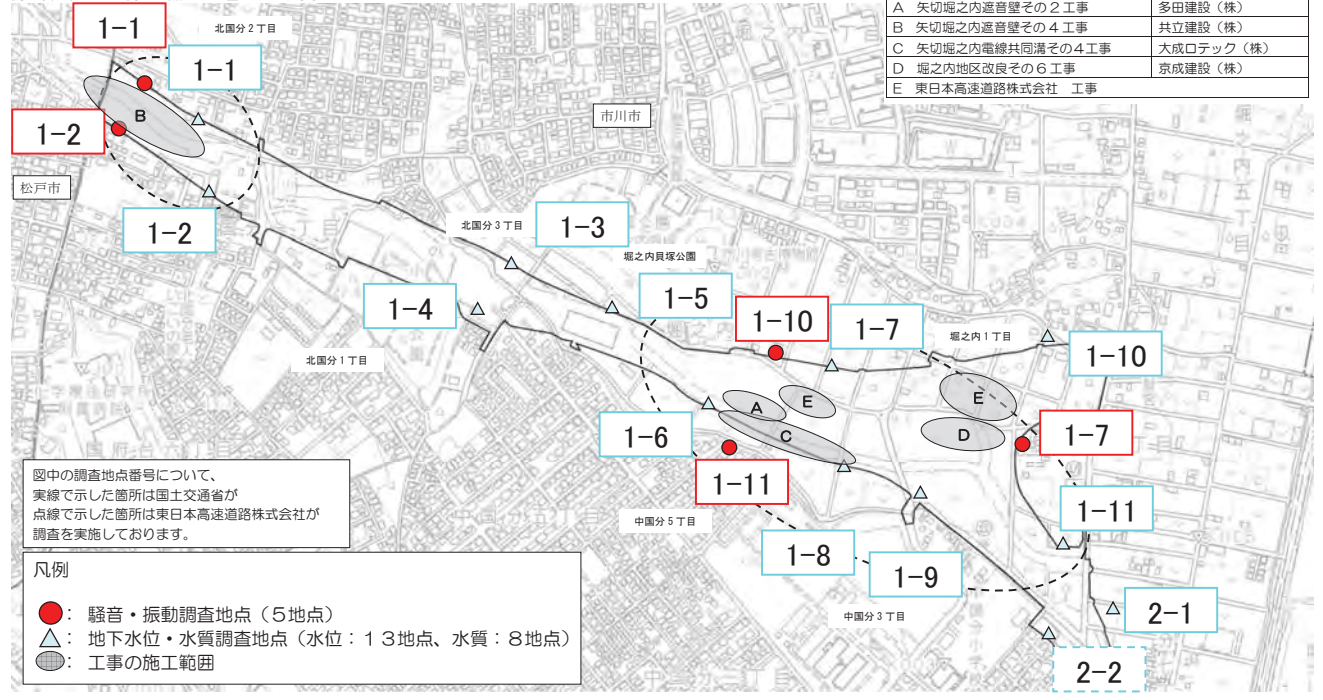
| A 矢切堀之内遮音壁その２工事 | 多田建設（株） |
|---|---|
| B 矢切堀之内遮音壁その４工事 | 共立建設（株） |
| C 矢切堀之内電線共同溝その４工事 | 大成ロテック（株） |
| D 堀之内地区改良その６工事 | 京成建設（株） |
| E 東日本高速道路株式会社 工事 | |

1−1
北国分２丁目
1−1
B
1−2
市川市
松戸市
1−2
北国分３丁目
1−3
堀之内貝塚公園
1−4
1−5
1−10
1−7
堀之内１丁目
1−10
北国分１丁目
A
E
E
D
1−6
C
1−7
1−11
1−11
中国分５丁目
1−8
1−9
中国分３丁目
2−1
2−2

図中の調査地点番号について、
実線で示した箇所は国土交通省が
点線で示した箇所は東日本高速道路株式会社が
調査を実施しております。

凡例
：騒音・振動調査地点（５地点）
：地下水位・水質調査地点（水位：１３地点、水質：８地点）
：工事の施工範囲